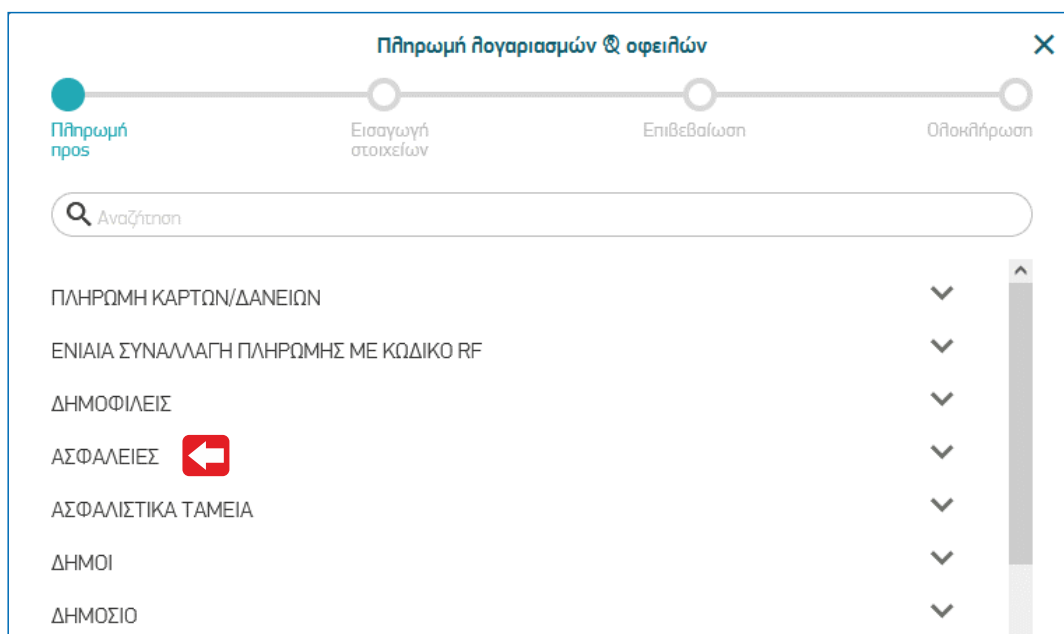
Πληρωμή λογαριασμών & οφειλών

Πληρωμή προς

Εισαγωγή στοιχείων

Επιβεβαίωση

Ολοκλήρωση

Αναζήτηση

ΠΛΗΡΩΜΗ ΚΑΡΤΩΝ/ΔΑΝΕΙΩΝ

ΕΝΙΑΙΑ ΣΥΝΑΛΛΑΓΗ ΠΛΗΡΩΜΗΣ ΜΕ ΚΩΔΙΚΟ RF

ΔΗΜΟΦΙΛΕΙΣ

ΑΣΦΑΛΕΙΕΣ

ΑΣΦΑΛΙΣΤΙΚΑ ΤΑΜΕΙΑ

ΔΗΜΟΙ

ΔΗΜΟΣΙΟ